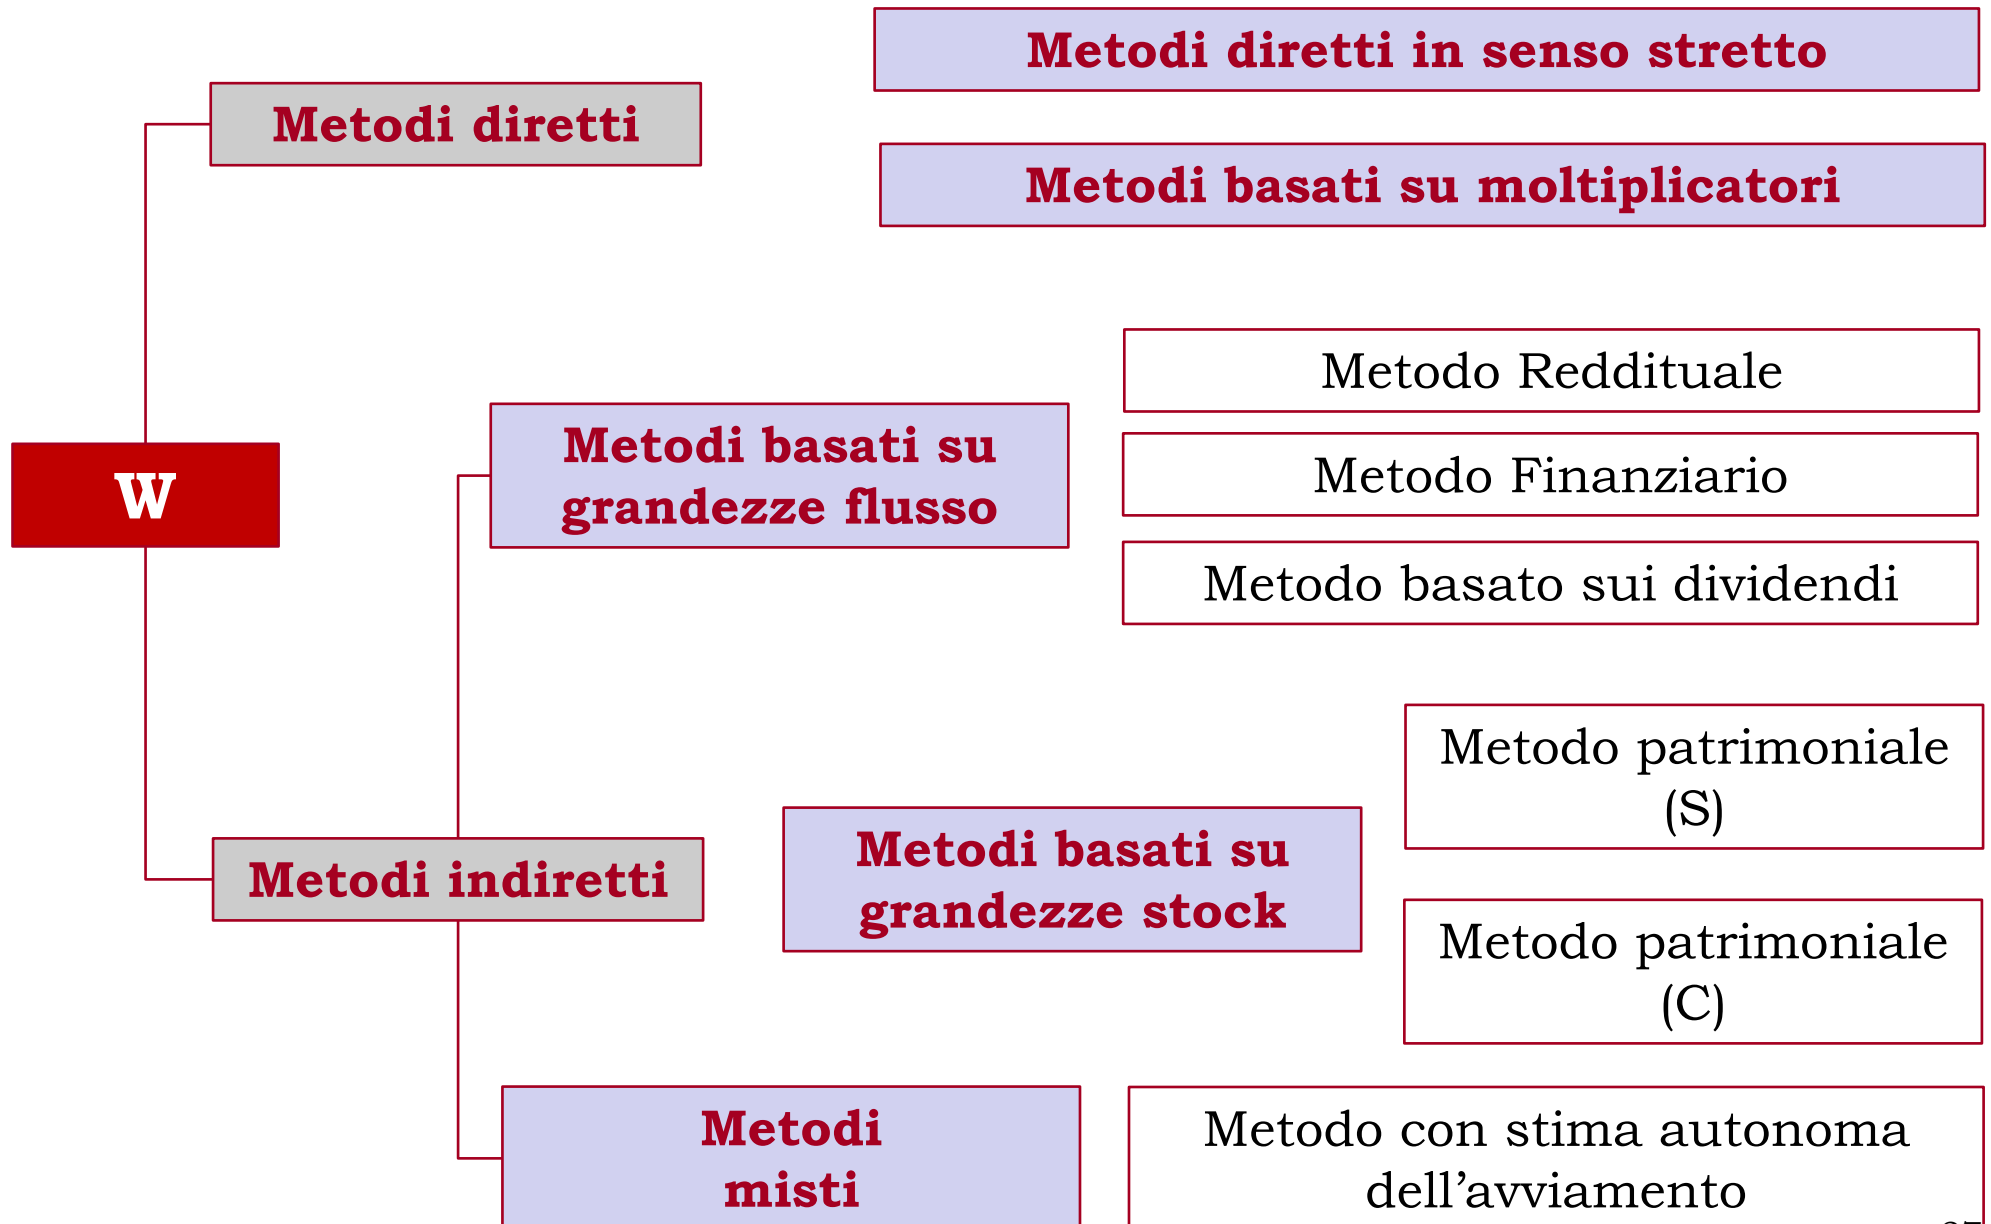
Metodi diretti in senso stretto

Metodi diretti

Metodi basati su moltiplicatori

Metodo Reddituale

Metodi basati su grandezze flusso

Metodo Finanziario

W

Metodo basato sui dividendi

Metodo patrimoniale (S)

Metodi basati su grandezze stock

Metodi indiretti

Metodo patrimoniale (C)

Metodi misti

Metodo con stima autonoma dell'avviamento

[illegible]